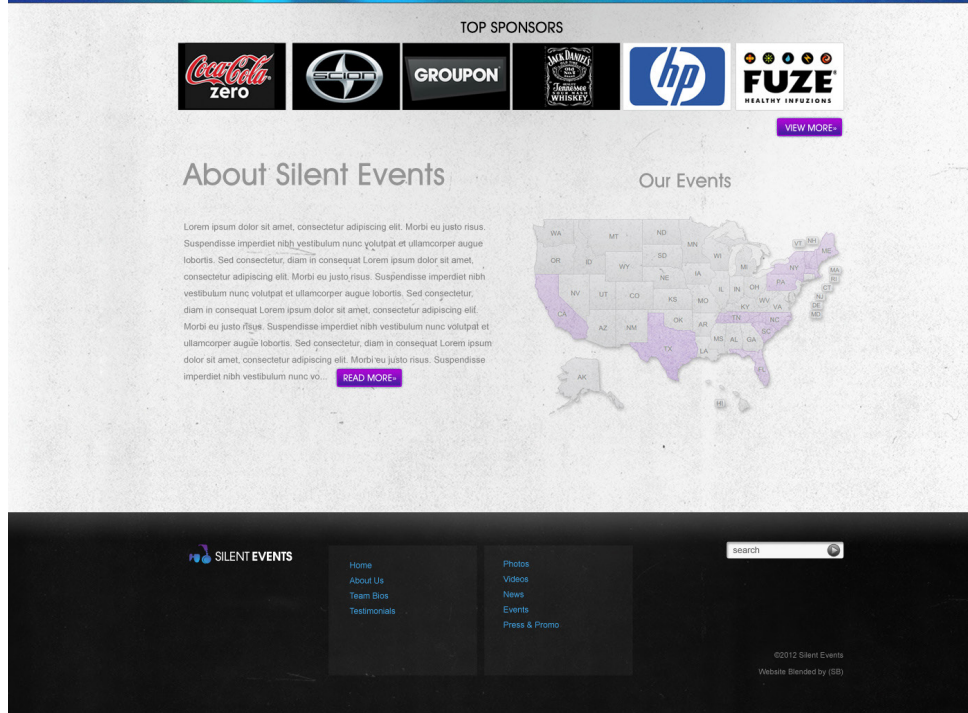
TOP SPONSORS

Coca-Cola zero

SCION

GROUPON

JACK DANIEL'S Old No. 7 Brand Tennessee Sour Mash Whiskey

hp

FUZE HEALTHY INFUZIONS

VIEW MORE»

About Silent Events

Lorem ipsum dolor sit amet, consectetur adipiscing elit. Morbi eu justo risus. Suspendisse imperdiet nibh vestibulum nunc volutpat et ullamcorper augue lobortis. Sed consectetur, diam in consequat Lorem ipsum dolor sit amet, consectetur adipiscing elit. Morbi eu justo risus. Suspendisse imperdiet nibh vestibulum nunc volutpat et ullamcorper augue lobortis. Sed consectetur, diam in consequat Lorem ipsum dolor sit amet, consectetur adipiscing elit. Morbi eu justo risus. Suspendisse imperdiet nibh vestibulum nunc volutpat et ullamcorper augue lobortis. Sed consectetur, diam in consequat Lorem ipsum dolor sit amet, consectetur adipiscing elit. Morbi eu justo risus. Suspendisse imperdiet nibh vestibulum nunc vo... READ MORE»

Our Events

WA MT ND MN OR ID WY SD WI MI VT NH ME NY MA RI CT NE IA NV UT CO IL IN OH PA NJ DE MD CA KS MO KY WV VA OK AR TN NC AZ NM SC MS AL GA TX LA FL AK HI

SILENT EVENTS

Home
About Us
Team Bios
Testimonials

Photos
Videos
News
Events
Press & Promo

search

©2012 Silent Events
Website Blended by (SB)